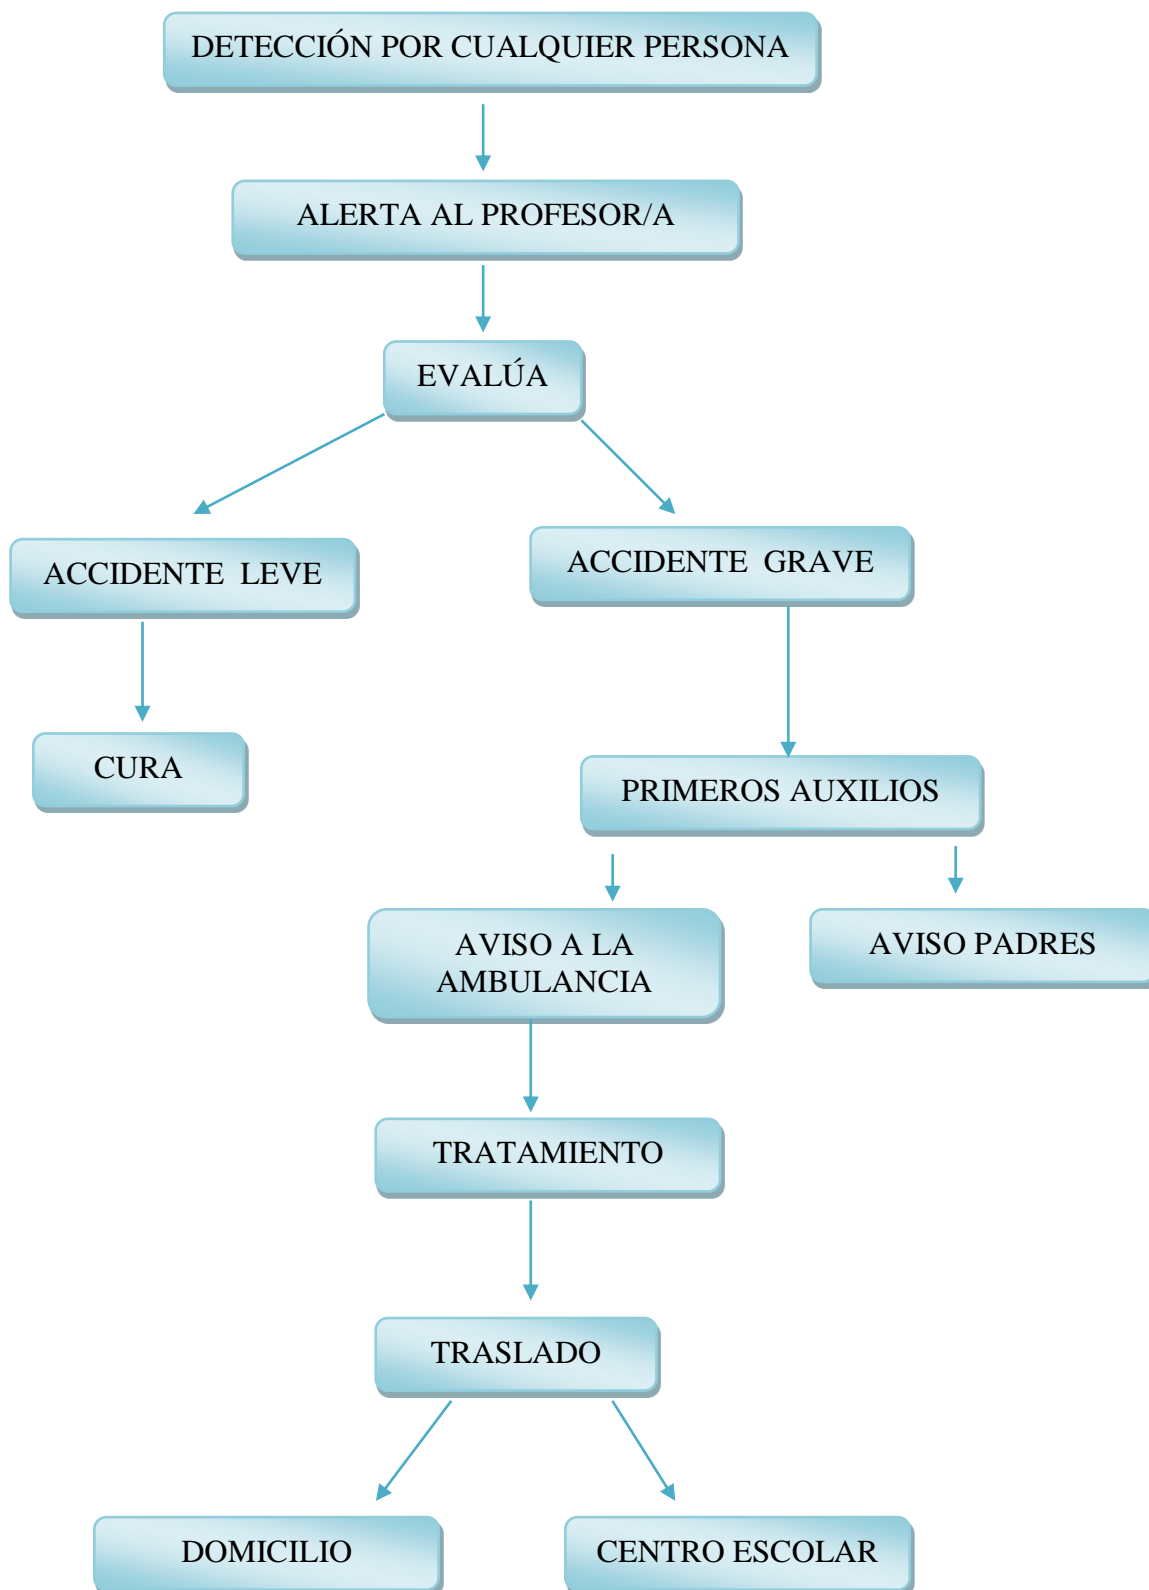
DETECCIÓN POR CUALQUIER PERSONA

ALERTA AL PROFESOR/A

EVALÚA

ACCIDENTE LEVE

ACCIDENTE GRAVE

CURA

PRIMEROS AUXILIOS

AVISO A LA AMBULANCIA

AVISO PADRES

TRATAMIENTO

TRASLADO

DOMICILIO

CENTRO ESCOLAR